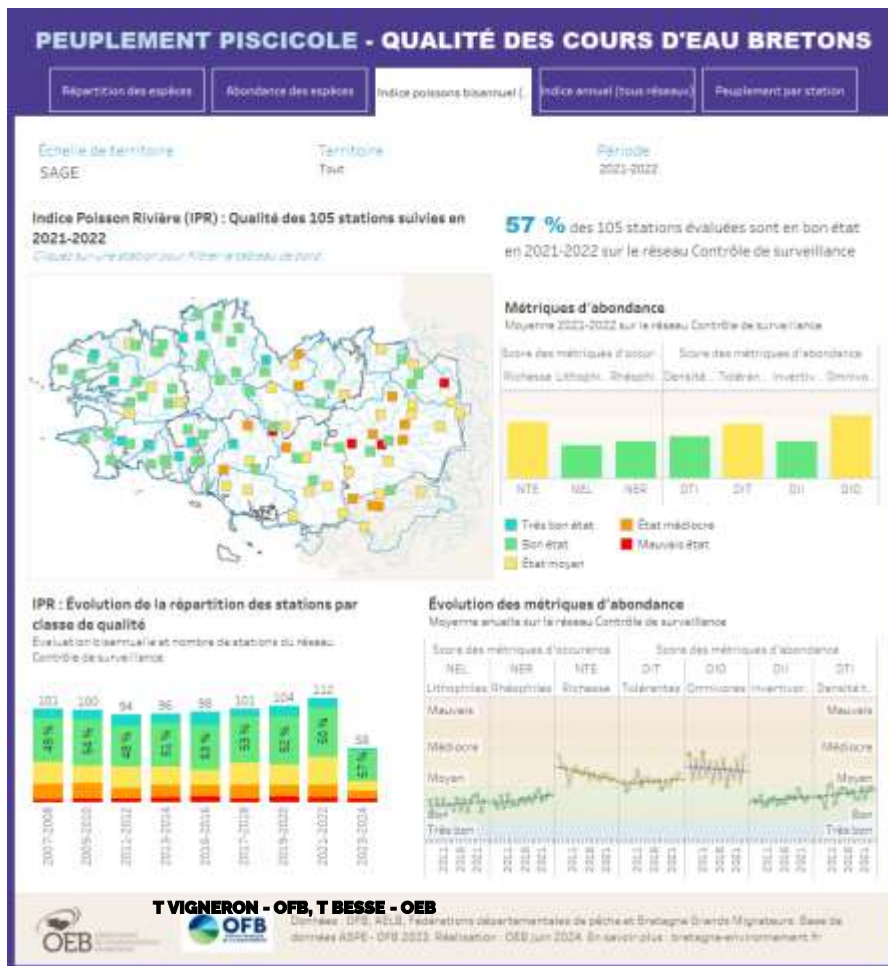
PEUPLEMENT PISCICOLE - QUALITÉ DES COURS D'EAU BRETONS

Répartition des espèces | Abondance des espèces | Indice poissons bisannuel (... | Indice annuel (tous réseaux) | Peuplement par station

Échelle de territoire
SAGE

Territoire
Tout

Période
2021-2022

Indice Poisson Rivière (IPR) : Qualité des 105 stations suivies en 2021-2022
Cliquez sur une station pour filtrer le tableau de bord

57 % des 105 stations évaluées sont en bon état en 2021-2022 sur le réseau Contrôle de surveillance

Métriques d'abondance
Moyenne 2021-2022 sur le réseau Contrôle de surveillance

Score des métriques d'occur... | Score des métriques d'abondance
Richesse | Lithophi... | Rhéophi... | Densité... | Tolérán... | Invertiv... | Omnivo...

NTE | NEL | NER | DTI | DIT | DII | DIO

Très bon état
Bon état
État moyen
État médiocre
Mauvais état

IPR : Évolution de la répartition des stations par classe de qualité
Évaluation bisannuelle et nombre de stations du réseau Contrôle de surveillance

101 | 100 | 94 | 96 | 98 | 101 | 104 | 112 | 58
48 % | 54 % | 48 % | 51 % | 43 % | 53 % | 52 % | 50 % | 57 %
2007-2008 | 2009-2010 | 2011-2012 | 2013-2014 | 2015-2016 | 2017-2018 | 2019-2020 | 2021-2022 | 2023-2024

Évolution des métriques d'abondance
Moyenne annuelle sur le réseau Contrôle de surveillance

Score des métriques d'occurence | Score des métriques d'abondance
NEL Lithophiles | NER Rhéophiles | NTE Richesse | DIT Tolérantes | DIO Omnivores | DII Invertivor... | DTI Densité t...

Mauvais
Médiocre
Moyen
Bon
Très bon

T VIGNERON - OFB, T BESSE - OEB

OEB
OFB

Données : OFB, AELB, Fédérations départementales de pêche et Bretagne Grands Migrateurs. Base de données ASPE - OFB 2023. Réalisation : OEB juin 2024. En savoir plus : bretagne-environnement.fr